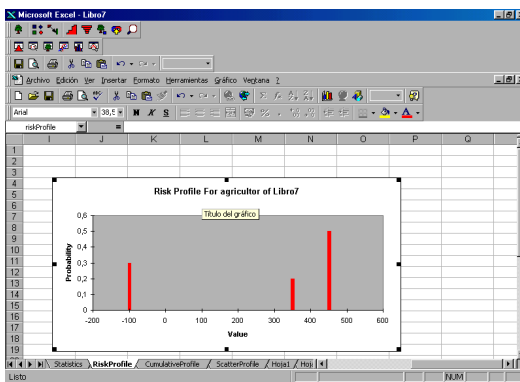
Microsoft Excel - Libro7

Archivo Edición Ver Insertar Formato Herramientas Gráfico Ventana ?

Arial 38,5 N K S

riskProfile =

| | I | J | K | L | M | N | O | P | Q |
|---|---|---|---|---|---|---|---|---|---|
| 1 | | | | | | | | | |
| 2 | | | | | | | | | |
| 3 | | | | | | | | | |
| 4 | | | | | | | | | |
| 5 | | | | | | | | | |
| 6 | | | | | | | | | |
| 7 | | | | | | | | | |
| 8 | | | | | | | | | |
| 9 | | | | | | | | | |
| 10 | | | | | | | | | |
| 11 | | | | | | | | | |
| 12 | | | | | | | | | |
| 13 | | | | | | | | | |
| 14 | | | | | | | | | |
| 15 | | | | | | | | | |
| 16 | | | | | | | | | |
| 17 | | | | | | | | | |
| 18 | | | | | | | | | |
| 19 | | | | | | | | | |

Risk Profile For agricultor of Libro7

Título del gráfico

Probability

0,6
0,5
0,4
0,3
0,2
0,1
0

-200 -100 0 100 200 300 400 500 600

Value

Statistics RiskProfile CumulativeProfile ScatterProfile Hoja1 Hoj

Listo NUM